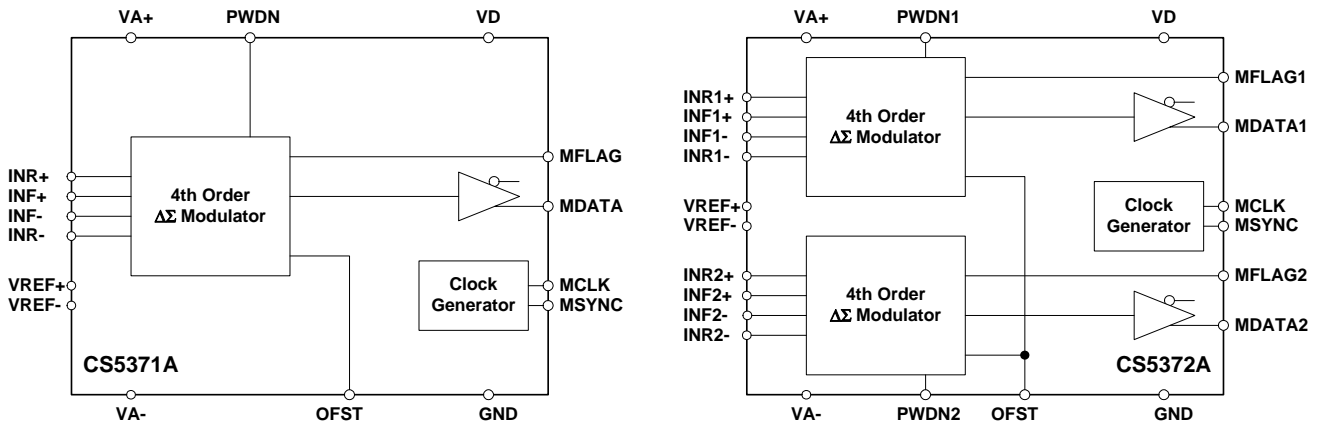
VA+
PWDN
VD
INR+
INF+
INF-
INR-
4th Order
$\Delta\Sigma$ Modulator
MFLAG
MDATA
VREF+
VREF-
Clock Generator
MCLK
MSYNC
CS5371A
VA-
OFST
GND

VA+
PWDN1
VD
INR1+
INF1+
INF1-
INR1-
4th Order
$\Delta\Sigma$ Modulator
MFLAG1
MDATA1
VREF+
VREF-
Clock Generator
MCLK
MSYNC
INR2+
INF2+
INF2-
INR2-
4th Order
$\Delta\Sigma$ Modulator
MFLAG2
MDATA2
CS5372A
VA-
PWDN2
OFST
GND